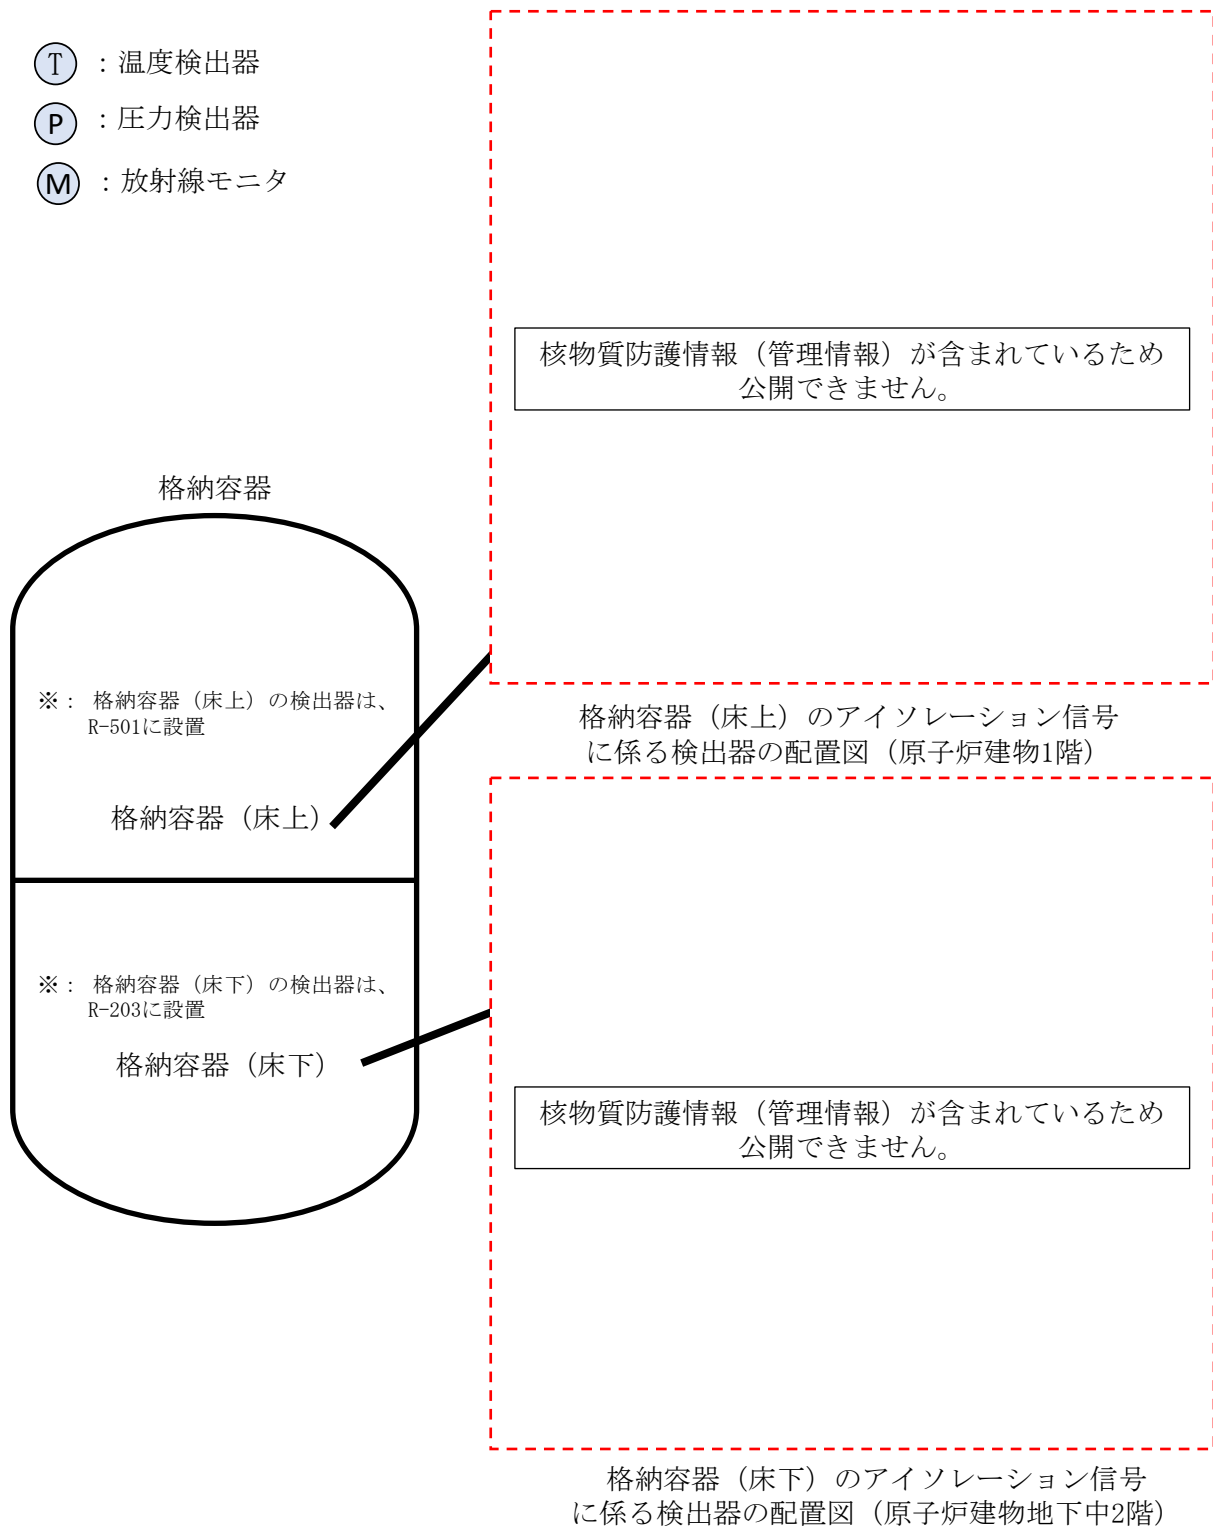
T ：温度検出器

P ：圧力検出器

M ：放射線モニタ

核物質防護情報（管理情報）が含まれているため公開できません。

格納容器

※： 格納容器（床上）の検出器は、R-501に設置

格納容器（床上）

格納容器（床上）のアイソレーション信号に係る検出器の配置図（原子炉建物1階）

※： 格納容器（床下）の検出器は、R-203に設置

格納容器（床下）

核物質防護情報（管理情報）が含まれているため公開できません。

格納容器（床下）のアイソレーション信号に係る検出器の配置図（原子炉建物地下中2階）